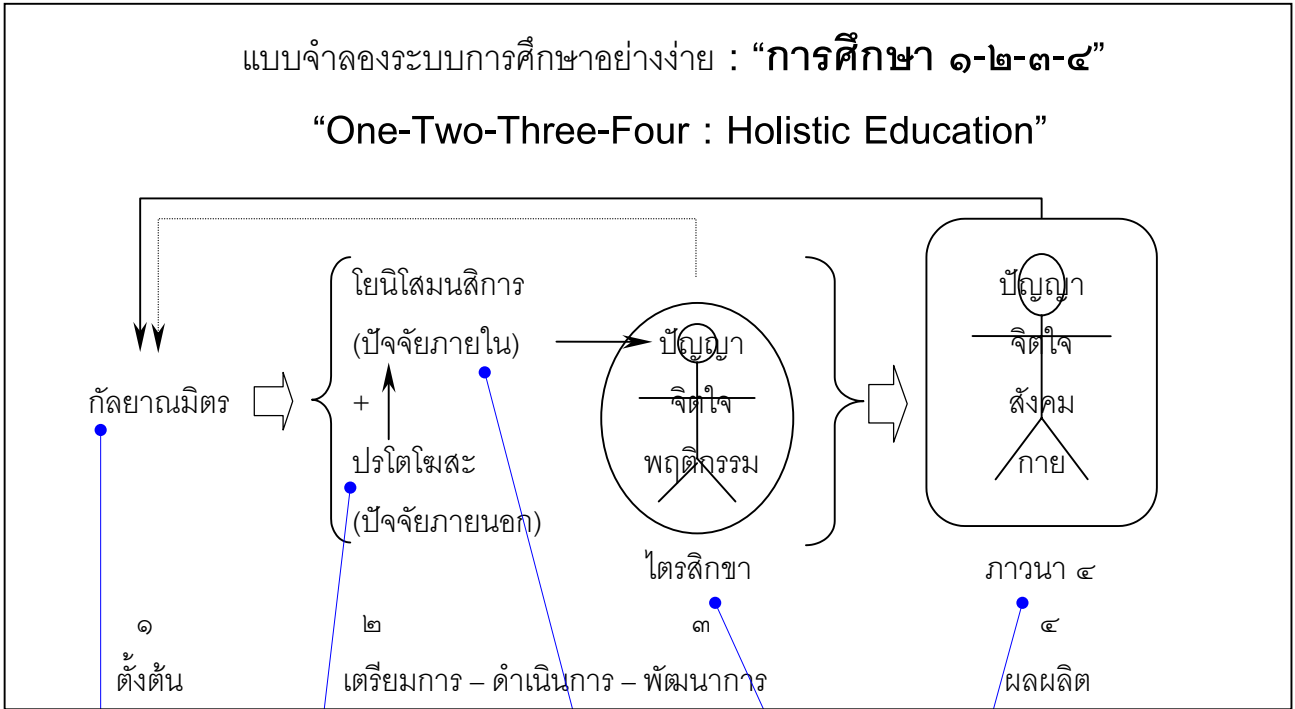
แบบจำลองระบบการศึกษาอย่างง่าย : "**การศึกษา ๑-๒-๓-๔**"

"One-Two-Three-Four : Holistic Education"

กัลยาณมิตร

โยนิโสมนสิการ
(ปัจจัยภายใน)
+
ปรโตโฆสะ
(ปัจจัยภายนอก)

ปัญญา
จิตใจ
พฤติกรรม

ไตรสิกขา

ปัญญา
จิตใจ
สังคม
กาย

ภาวนา ๔

๑
ตั้งต้น

๒
เตรียมการ – ดำเนินการ – พัฒนาการ

๓

๔
ผลผลิต